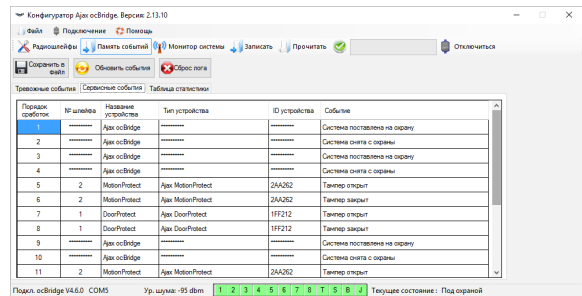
Конфигуратор Ajax ocBridge. Версия: 2.13.10

Файл | Подключение | Помощь

Радиошлейфы | Память событий | Монитор системы | Записать | Прочитать | Отключиться

Сохранить в файл | Обновить события | Сброс лога

Тревожные события | Сервисные события | Таблица статистики

| Порядок срабатов | № шлейфа | Название устройства | Тип устройства | ID устройства | Событие |
|---|---|---|---|---|---|
| 1 | ********** | Ajax ocBridge | ********** | ********** | Система поставлена на охрану |
| 2 | ********** | Ajax ocBridge | ********** | ********** | Система снята с охраны |
| 3 | ********** | Ajax ocBridge | ********** | ********** | Система поставлена на охрану |
| 4 | ********** | Ajax ocBridge | ********** | ********** | Система снята с охраны |
| 5 | 2 | MotionProtect | Ajax MotionProtect | 2AA262 | Тампер открыт |
| 6 | 2 | MotionProtect | Ajax MotionProtect | 2AA262 | Тампер закрыт |
| 7 | 1 | DoorProtect | Ajax DoorProtect | 1FF212 | Тампер открыт |
| 8 | 1 | DoorProtect | Ajax DoorProtect | 1FF212 | Тампер закрыт |
| 9 | ********** | Ajax ocBridge | ********** | ********** | Система поставлена на охрану |
| 10 | ********** | Ajax ocBridge | ********** | ********** | Система снята с охраны |
| 11 | 2 | MotionProtect | Ajax MotionProtect | 2AA262 | Тампер открыт |

Подкл. ocBridge V4.6.0 COM5 | Ур. шума: -95 dbm | 1 2 3 4 5 6 7 8 T S B J | Текущее состояние : Под охраной